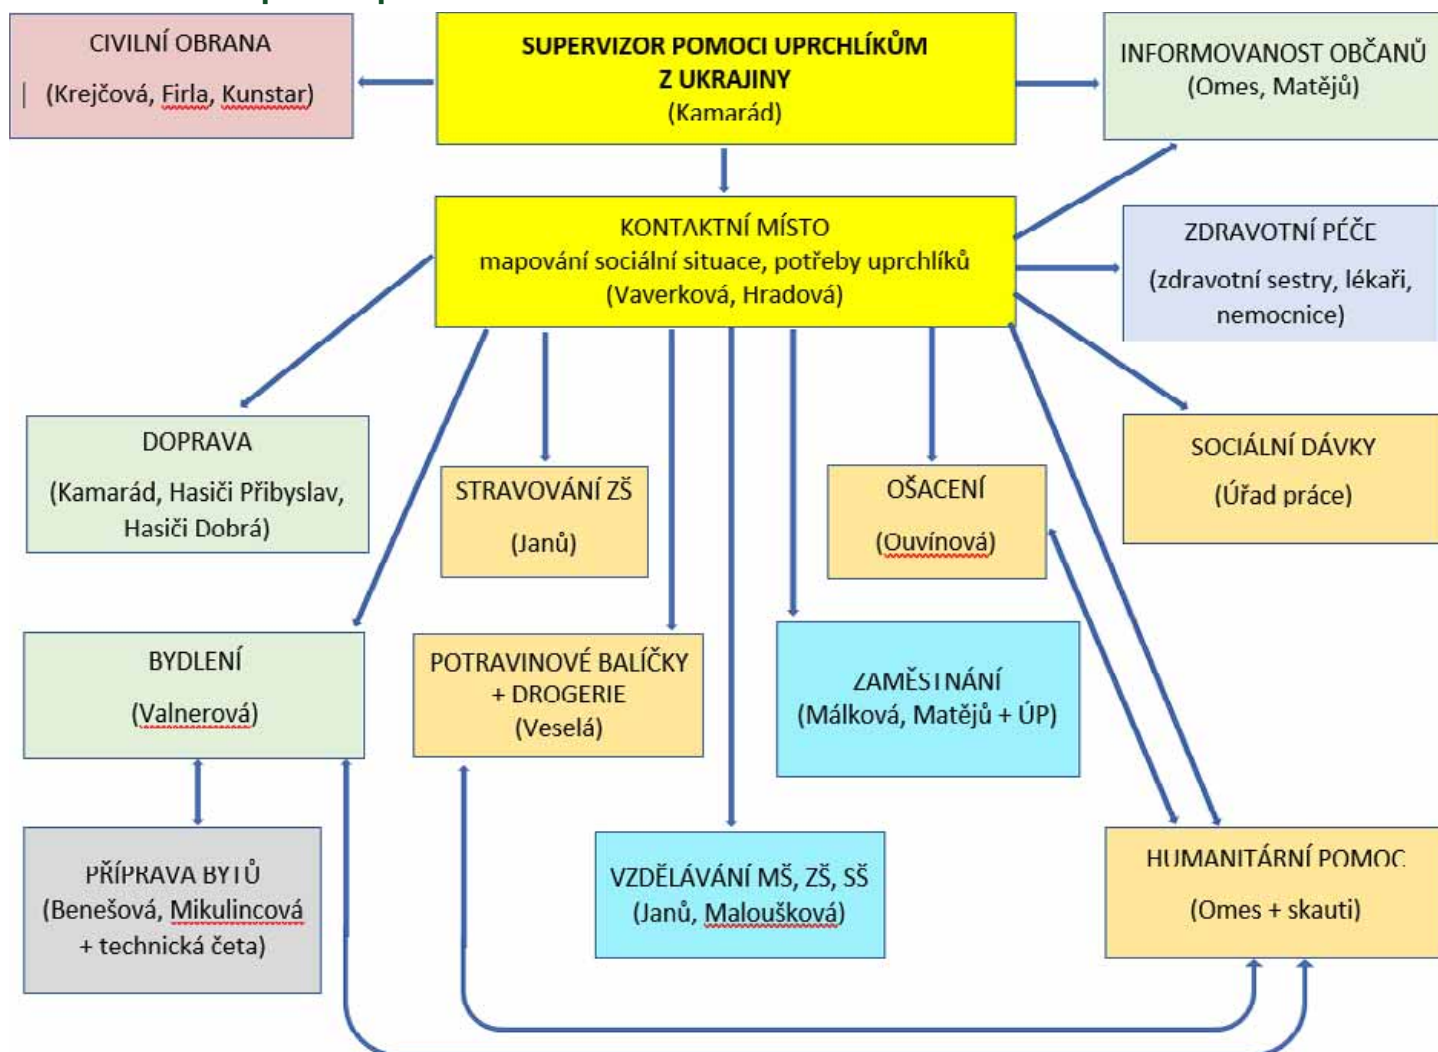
CIVILNÍ OBRANA
(Krejčová, Firla, Kunstar)

SUPERVIZOR POMOCI UPRCHLÍKŮM Z UKRAJINY
(Kamarád)

INFORMOVANOST OBČANŮ
(Omes, Matějů)

KONTAKTNÍ MÍSTO
mapování sociální situace, potřeby uprchlíků
(Vaverková, Hradová)

ZDRAVOTNÍ PÉČE
(zdravotní sestry, lékaři, nemocnice)

DOPRAVA
(Kamarád, Hasiči Přibyslav, Hasiči Dobrá)

STRAVOVÁNÍ ZŠ
(Janů)

OŠACENÍ
(Ouvínová)

SOCIÁLNÍ DÁVKY
(Úřad práce)

BYDLENÍ
(Valnerová)

POTRAVINOVÉ BALÍČKY + DROGERIE
(Veselá)

ZAMĚSTNÁNÍ
(Málková, Matějů + ÚP)

PŘÍPRAVA BYTŮ
(Benešová, Mikulincová + technická četa)

VZDĚLÁVÁNÍ MŠ, ZŠ, SŠ
(Janů, Maloušková)

HUMANITÁRNÍ POMOC
(Omes + skauti)